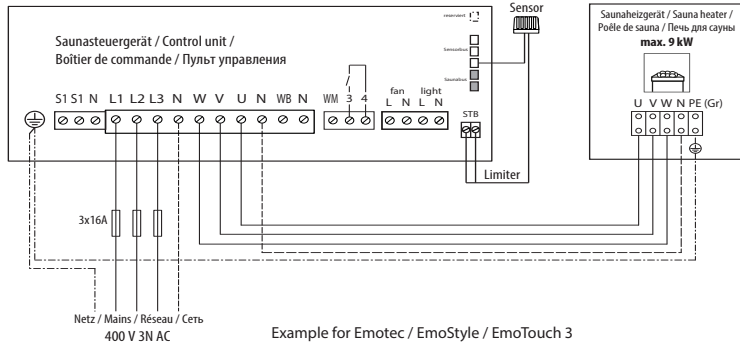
Sensor

reserviert

Sensorbus

Saunabus

Saunasteuergerät / Control unit / Boîtier de commande / Пульт управления

S1 S1 N L1 L2 L3 N W V U N WB N

WM 3 4

fan L N

light L N

STB

Limiter

Saunaheizgerät / Sauna heater / Poêle de sauna / Печь для сауны
max. 9 kW

U V W N PE (Gr)

3x16A

Netz / Mains / Réseau / Сеть
400 V 3N AC

Example for Emotec / EmoStyle / EmoTouch 3